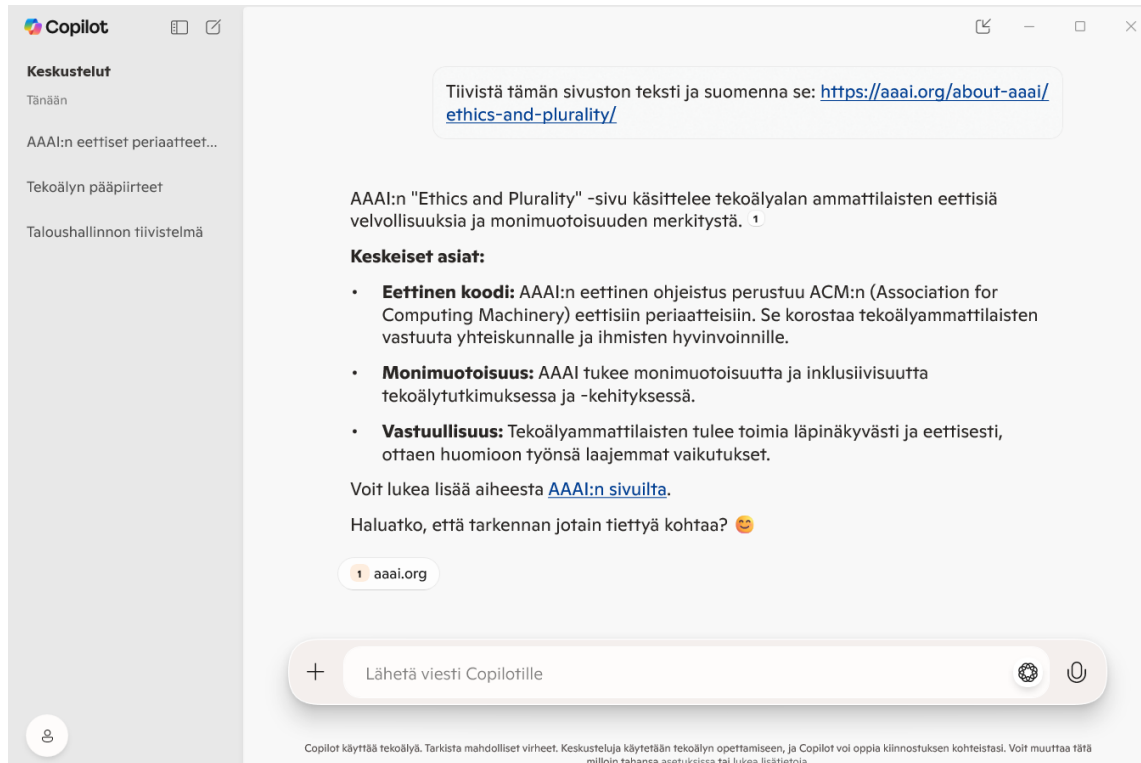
Copilot

Keskustelut

Tänään

AAAI:n eettiset periaatteet...

Tekoälyn pääpiirteet

Taloushallinnon tiivistelmä

Tiivistä tämän sivuston teksti ja suomenna se: https://aaai.org/about-aaai/ethics-and-plurality/

AAAI:n "Ethics and Plurality" -sivu käsittelee tekoälyalan ammattilaisten eettisiä velvollisuuksia ja monimuotoisuuden merkitystä. 1

Keskeiset asiat:

• Eettinen koodi: AAAI:n eettinen ohjeistus perustuu ACM:n (Association for Computing Machinery) eettisiin periaatteisiin. Se korostaa tekoälyammattilaisten vastuuta yhteiskunnalle ja ihmisten hyvinvoinnille.

• Monimuotoisuus: AAAI tukee monimuotoisuutta ja inklusiivisuutta tekoälytutkimuksessa ja -kehityksessä.

• Vastuullisuus: Tekoälyammattilaisten tulee toimia läpinäkyvästi ja eettisesti, ottaen huomioon työnsä laajemmat vaikutukset.

Voit lukea lisää aiheesta AAAI:n sivuilta.

Haluatko, että tarkennan jotain tiettyä kohtaa? 😊

1 aaai.org

+ Lähetä viesti Copilotille

Copilot käyttää tekoälyä. Tarkista mahdolliset virheet. Keskusteluja käytetään tekoälyn opettamiseen, ja Copilot voi oppia kiinnostuksen kohteistasi. Voit muuttaa tätä milloin tahansa asetuksissa tai lukea lisätietoja.